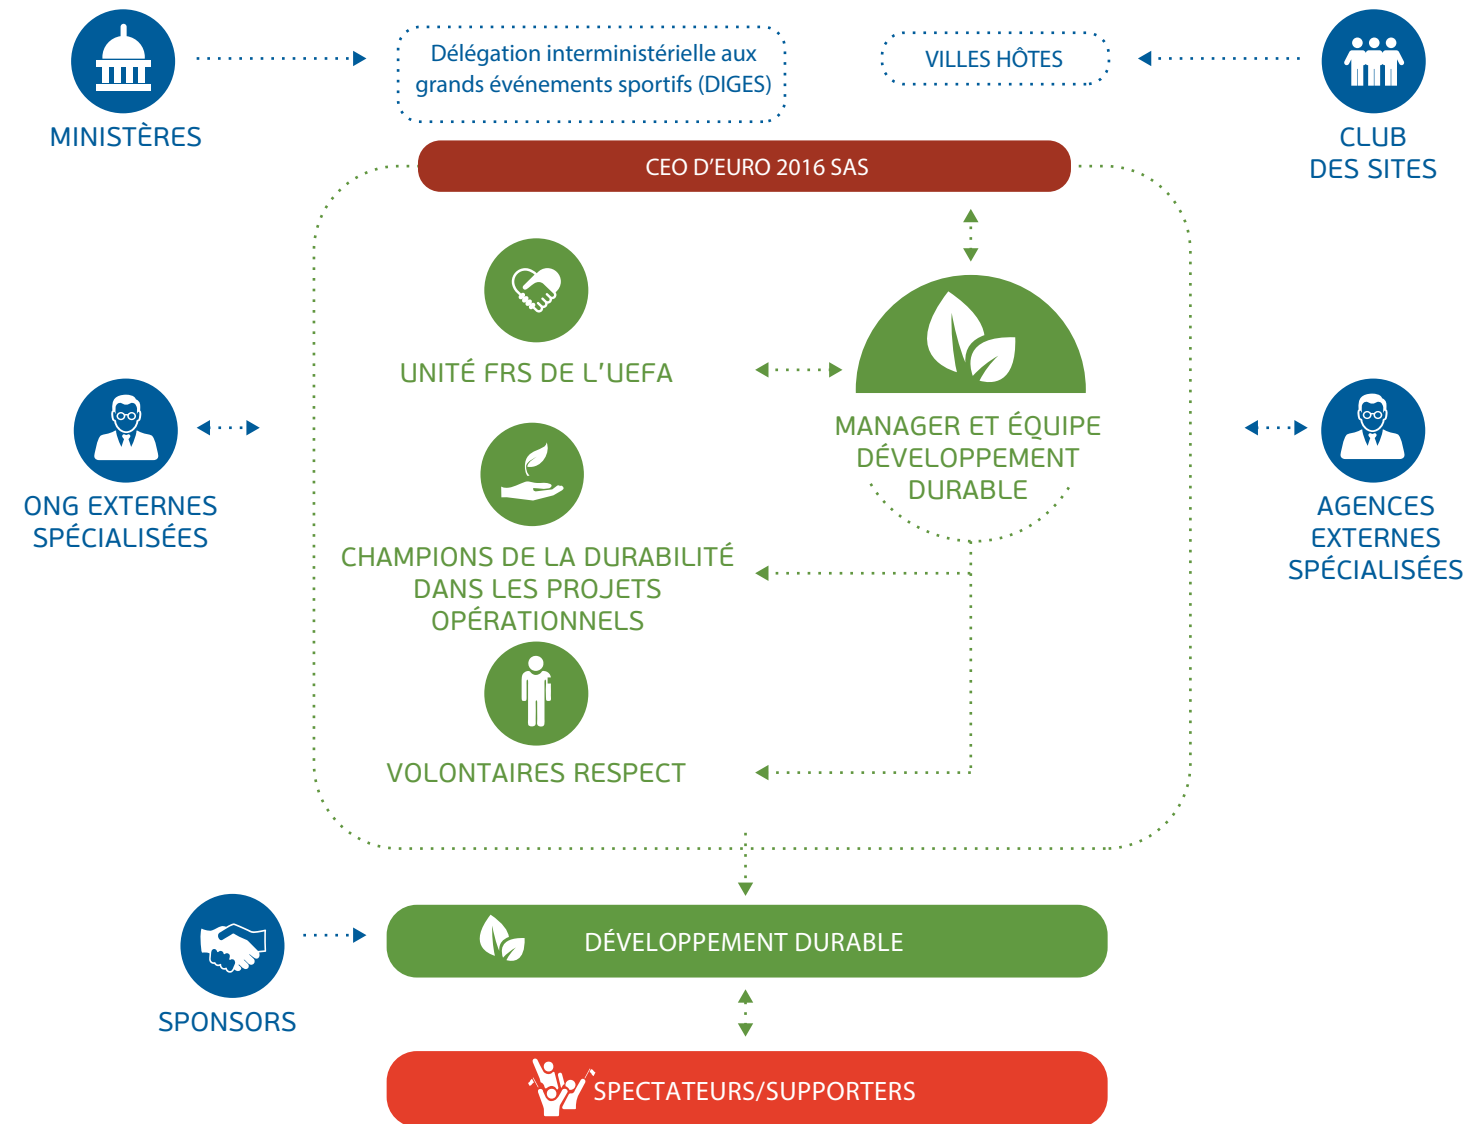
MINISTÈRES

Délégation interministérielle aux grands événements sportifs (DIGES)

VILLES HÔTES

CLUB DES SITES

CEO D'EURO 2016 SAS

UNITÉ FRS DE L'UEFA

MANAGER ET ÉQUIPE DÉVELOPPEMENT DURABLE

ONG EXTERNES SPÉCIALISÉES

AGENCES EXTERNES SPÉCIALISÉES

CHAMPIONS DE LA DURABILITÉ DANS LES PROJETS OPÉRATIONNELS

VOLONTAIRES RESPECT

SPONSORS

DÉVELOPPEMENT DURABLE

SPECTATEURS/SUPPORTERS